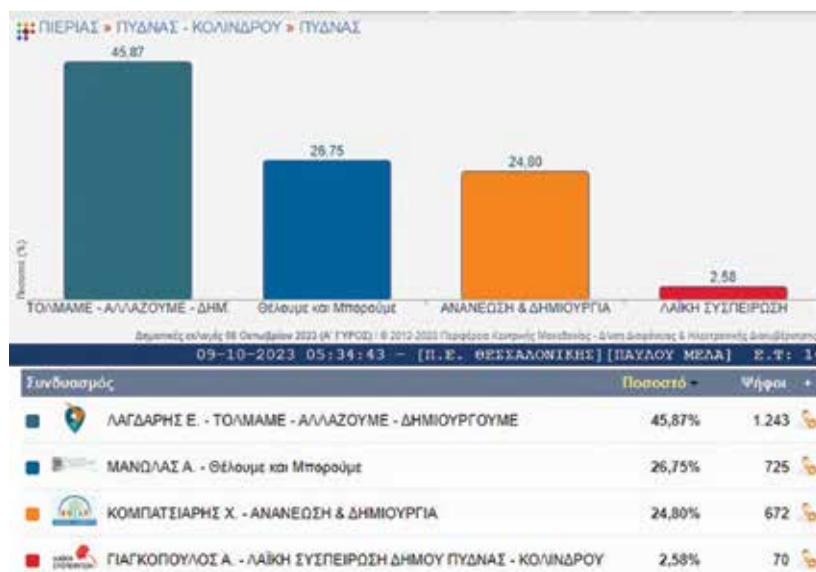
ΠΙΕΡΙΑΣ » ΠΥΔΝΑΣ - ΚΟΛΙΝΔΡΟΥ » ΠΥΔΝΑΣ

45,87

26,75

24,80

2,58

Ποσοστό (%)

ΤΟΛΜΑΜΕ - ΑΛΛΑΖΟΥΜΕ - ΔΗΜ.

Θέλουμε και Μπορούμε

ΑΝΑΝΕΩΣΗ & ΔΗΜΙΟΥΡΓΙΑ

ΛΑΪΚΗ ΣΥΣΠΕΙΡΩΣΗ

Δημοτικές εκλογές 08 Οκτωβρίου 2023 (Α' ΓΥΡΟΣ) / © 2012-2023 Περιφέρεια Κεντρικής Μακεδονίας - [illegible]

09-10-2023 05:34:43 - [Π.Ε. ΘΕΣΣΑΛΟΝΙΚΗΣ][ΠΑΥΛΟΥ ΜΕΛΑ] Ε.Τ: 1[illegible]

| Συνδυασμός | Ποσοστό | Ψήφοι |
|---|---|---|
| ΛΑΓΔΑΡΗΣ Ε. - ΤΟΛΜΑΜΕ - ΑΛΛΑΖΟΥΜΕ - ΔΗΜΙΟΥΡΓΟΥΜΕ | 45,87% | 1.243 |
| ΜΑΝΩΛΑΣ Α. - Θέλουμε και Μπορούμε | 26,75% | 725 |
| ΚΟΜΠΑΤΣΙΑΡΗΣ Χ. - ΑΝΑΝΕΩΣΗ & ΔΗΜΙΟΥΡΓΙΑ | 24,80% | 672 |
| ΓΙΑΓΚΟΠΟΥΛΟΣ Α. - ΛΑΪΚΗ ΣΥΣΠΕΙΡΩΣΗ ΔΗΜΟΥ ΠΥΔΝΑΣ - ΚΟΛΙΝΔΡΟΥ | 2,58% | 70 |